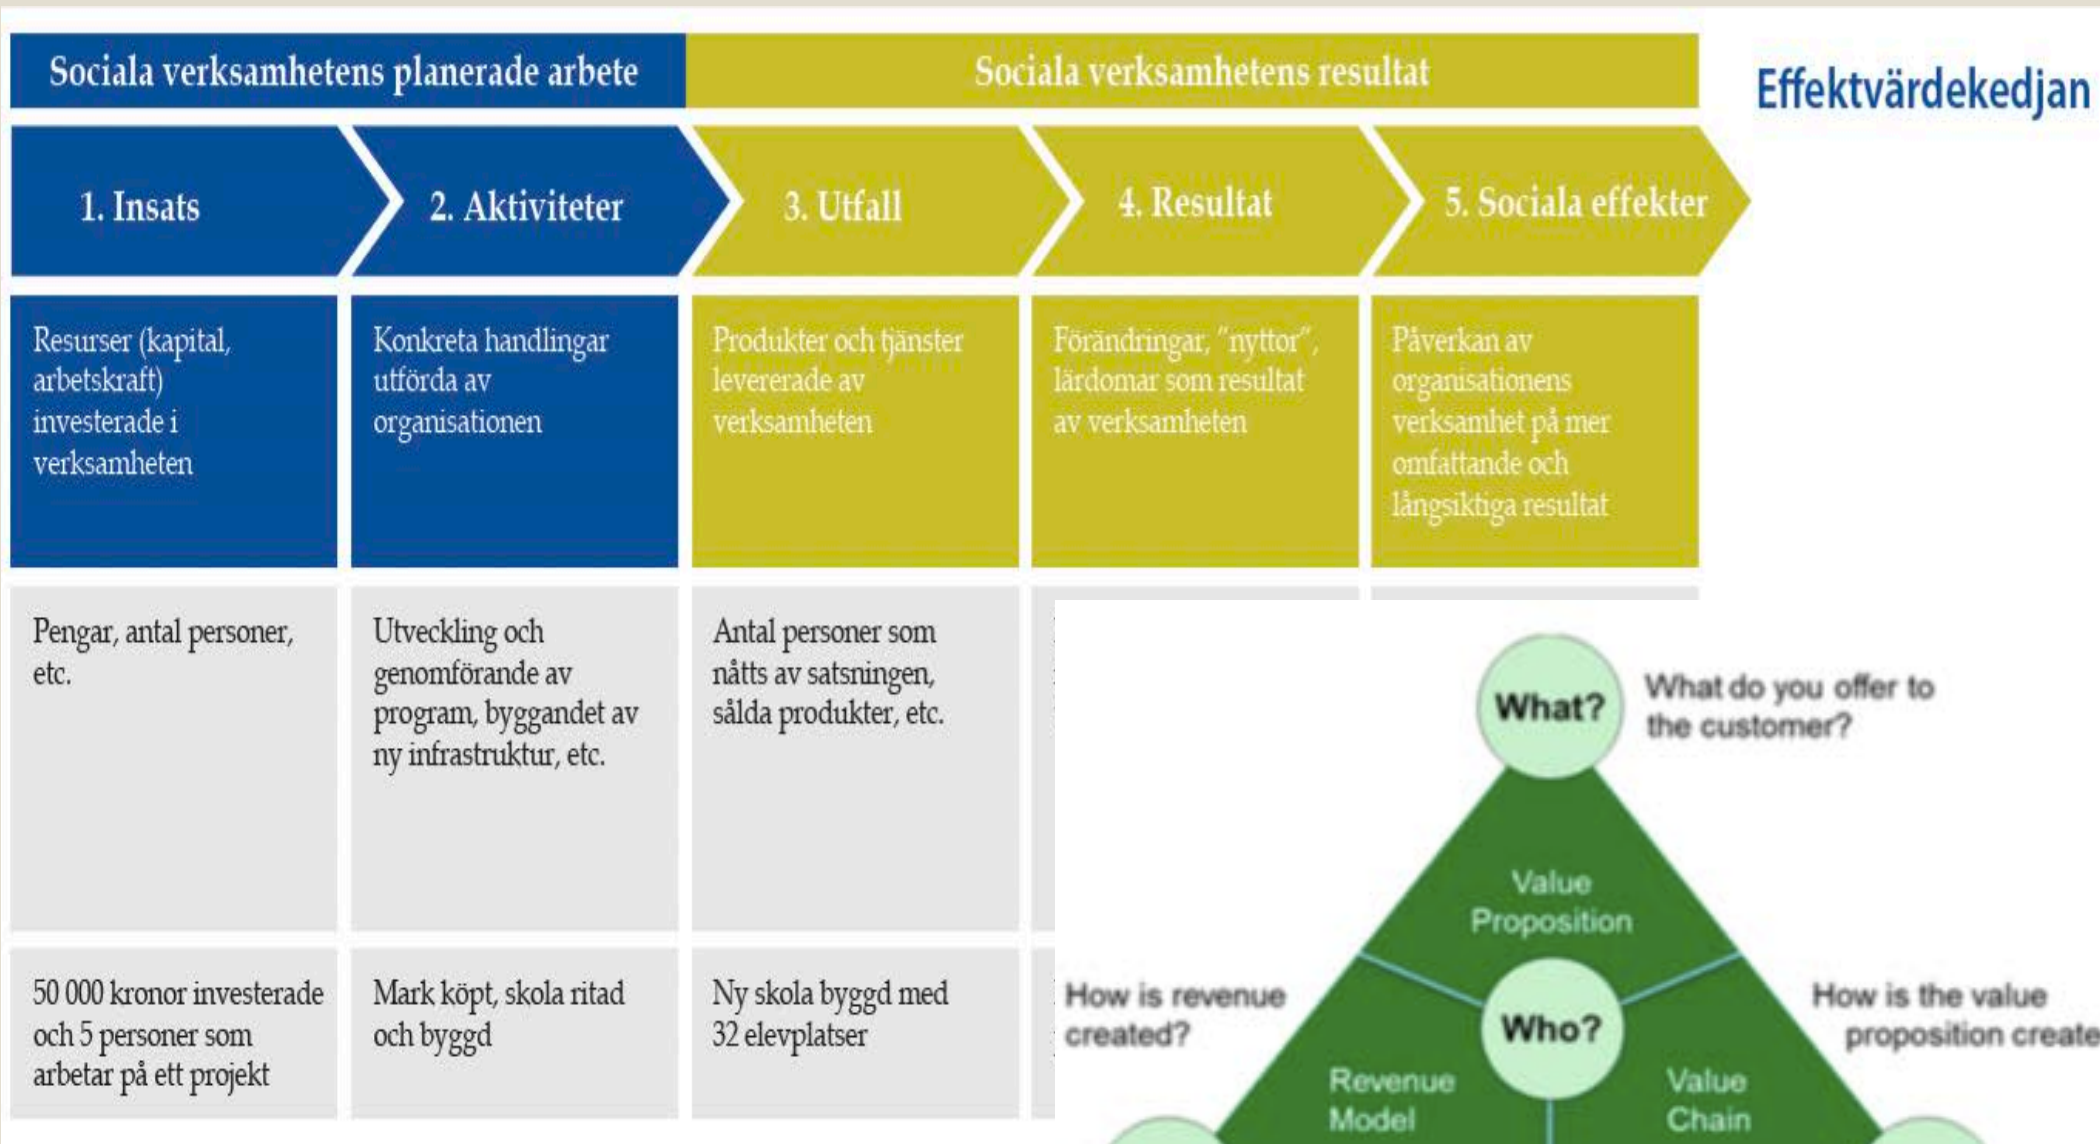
Sociala verksamhetens planerade arbete

Sociala verksamhetens resultat

Effektvärdekedjan

1. Insats

2. Aktiviteter

3. Utfall

4. Resultat

5. Sociala effekter

Resurser (kapital, arbetskraft) investerade i verksamheten

Konkreta handlingar utförda av organisationen

Produkter och tjänster levererade av verksamheten

Förändringar, "nyttor", lärdomar som resultat av verksamheten

Påverkan av organisationens verksamhet på mer omfattande och långsiktiga resultat

Pengar, antal personer, etc.

Utveckling och genomförande av program, byggandet av ny infrastruktur, etc.

Antal personer som nåtts av satsningen, sålda produkter, etc.

50 000 kronor investerade och 5 personer som arbetar på ett projekt

Mark köpt, skola ritad och byggd

Ny skola byggd med 32 elevplatser

What?

What do you offer to the customer?

Value Proposition

How is revenue created?

Who?

How is the value proposition create

Revenue Model

Value Chain